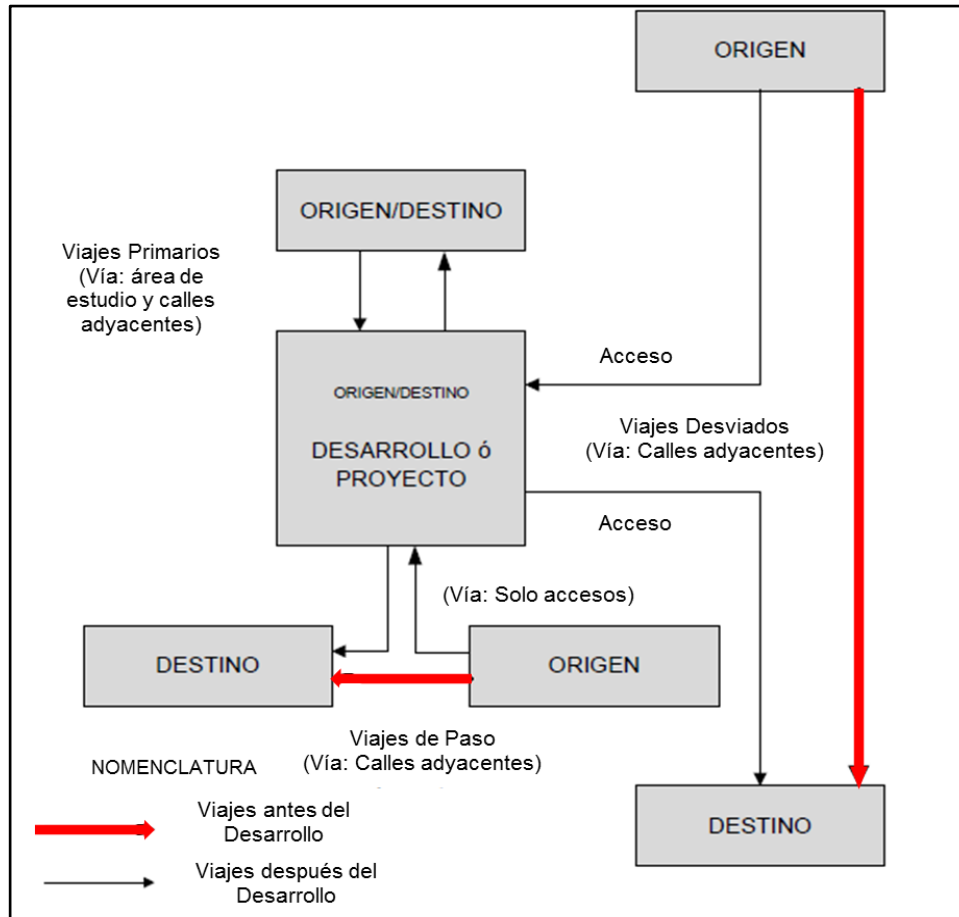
ORIGEN

ORIGEN/DESTINO

Viajes Primarios (Vía: área de estudio y calles adyacentes)

Acceso

ORIGEN/DESTINO

DESARROLLO ó PROYECTO

Viajes Desviados (Vía: Calles adyacentes)

Acceso

(Vía: Solo accesos)

DESTINO

ORIGEN

Viajes de Paso (Vía: Calles adyacentes)

NOMENCLATURA

Viajes antes del Desarrollo

Viajes después del Desarrollo

DESTINO